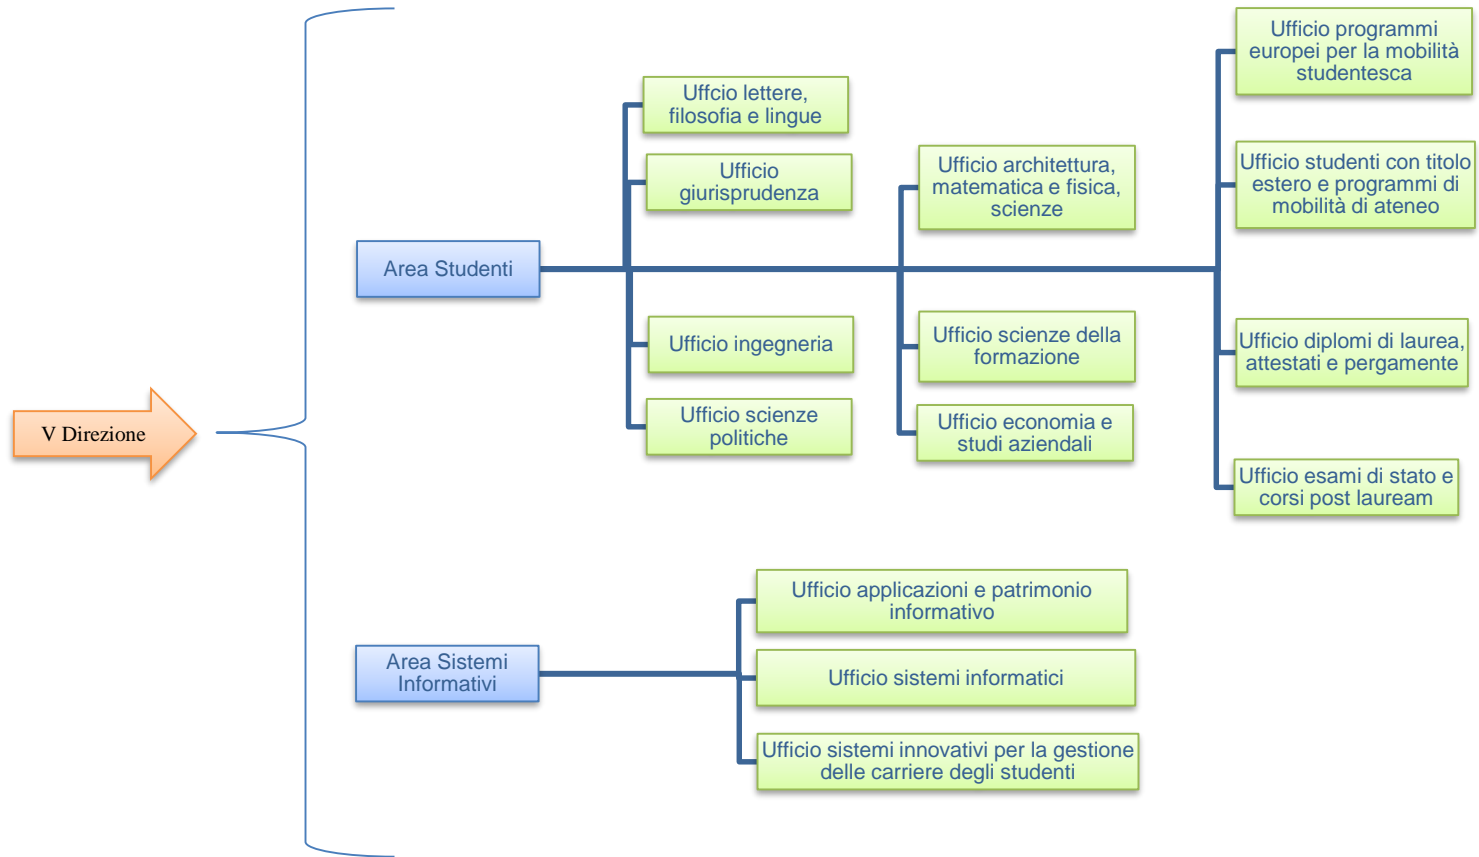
V Direzione

Area Studenti

Uffcio lettere, filosofia e lingue

Ufficio giurisprudenza

Ufficio ingegneria

Ufficio scienze politiche

Ufficio architettura, matematica e fisica, scienze

Ufficio scienze della formazione

Ufficio economia e studi aziendali

Ufficio programmi europei per la mobilità studentesca

Ufficio studenti con titolo estero e programmi di mobilità di ateneo

Ufficio diplomi di laurea, attestati e pergamente

Ufficio esami di stato e corsi post lauream

Area Sistemi Informativi

Ufficio applicazioni e patrimonio informativo

Ufficio sistemi informatici

Ufficio sistemi innovativi per la gestione delle carriere degli studenti